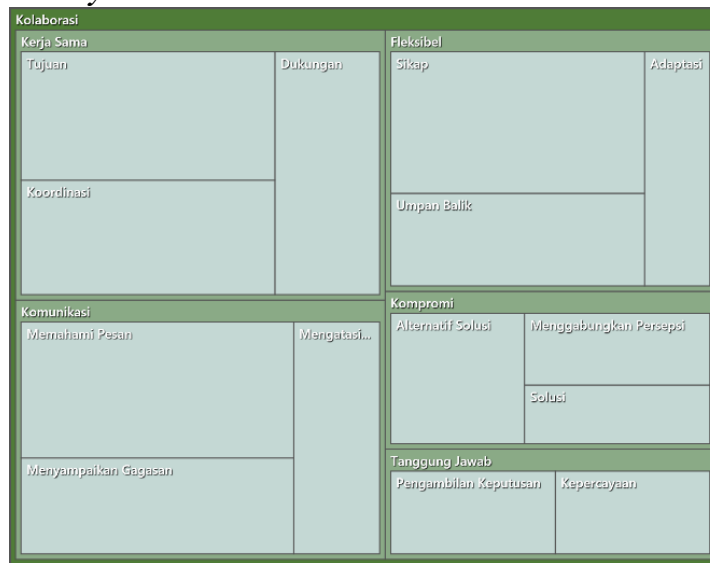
Kolaborasi

Kerja Sama

Tujuan

Dukungan

Koordinasi

Fleksibel

Sikap

Adaptasi

Umpan Balik

Komunikasi

Memahami Pesan

Mengatasi...

Menyampaikan Gagasan

Kompromi

Alternatif Solusi

Menggabungkan Persepsi

Solusi

Tanggung Jawab

Pengambilan Keputusan

Kepercayaan